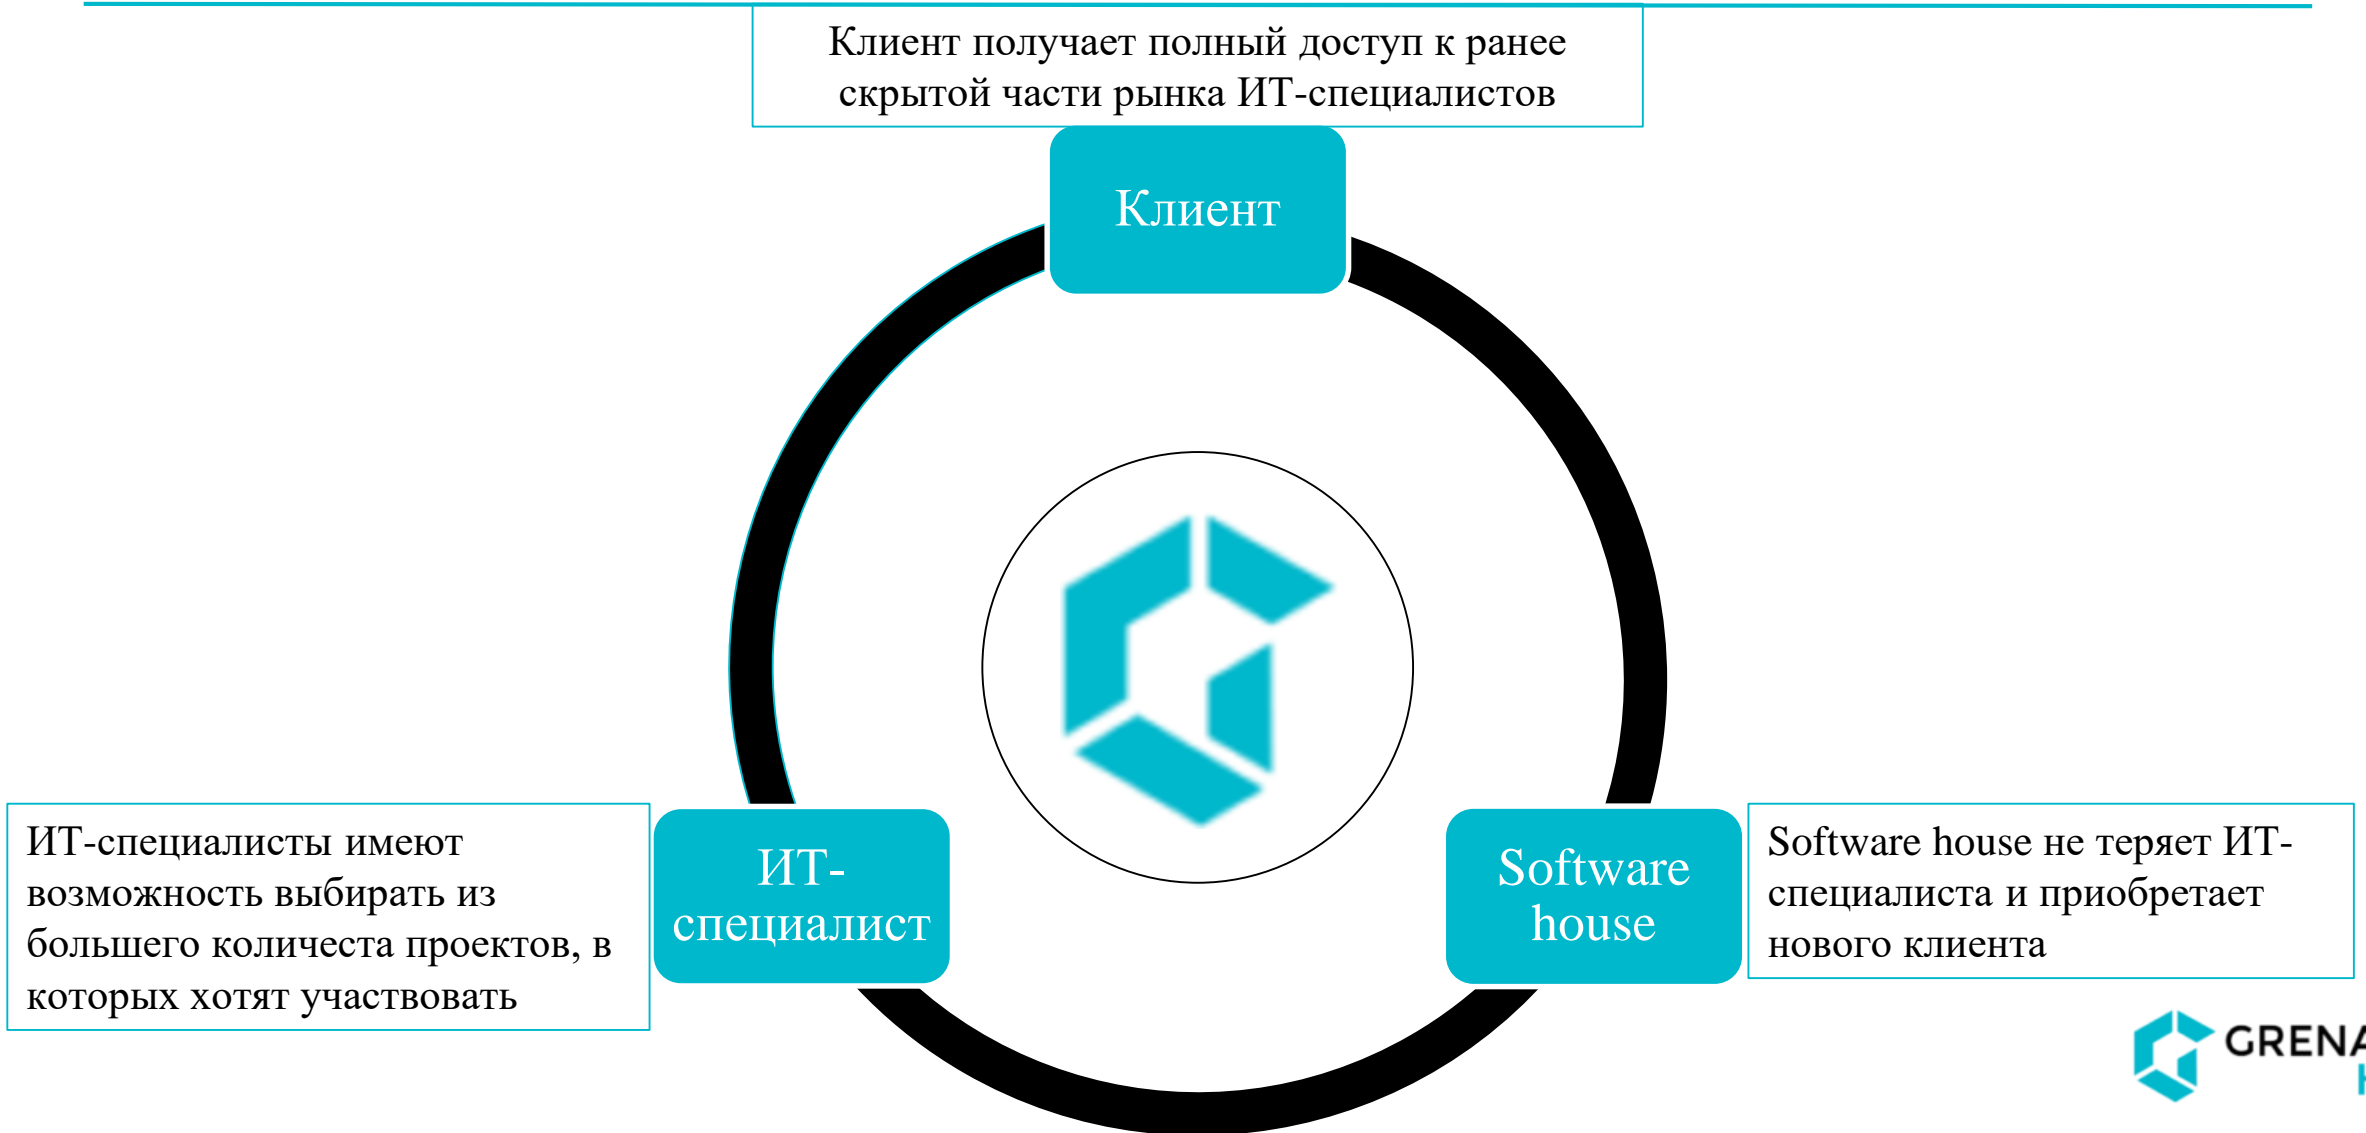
Клиент получает полный доступ к ранее скрытой части рынка ИТ-специалистов

Клиент

ИТ-специалисты имеют возможность выбирать из большего количеста проектов, в которых хотят участвовать

ИТ-специалист

Software house

Software house не теряет ИТ-специалиста и приобретает нового клиента

GRENA